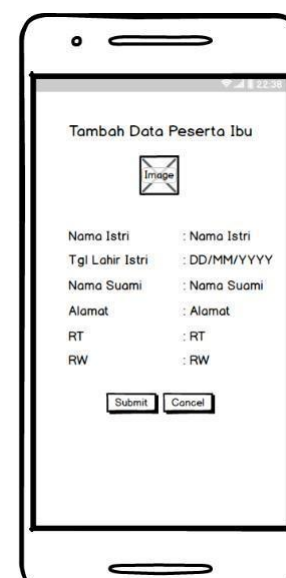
22:38

Tambah Data Peserta Ibu

Image

| Nama Istri | : Nama Istri |
|---|---|
| Tgl Lahir Istri | : DD/MM/YYYY |
| Nama Suami | : Nama Suami |
| Alamat | : Alamat |
| RT | : RT |
| RW | : RW |

Submit Cancel